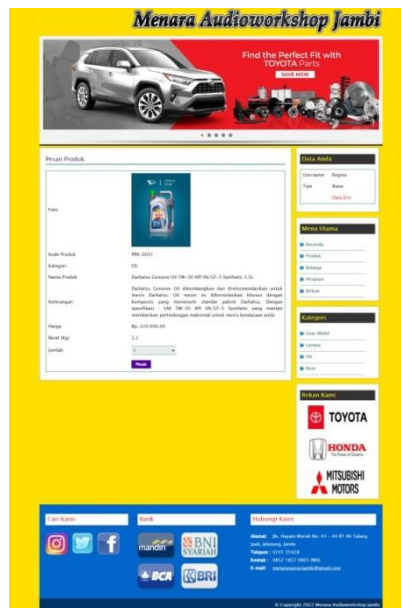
Menara Audioworkshop Jambi

Find the Perfect Fit with TOYOTA Parts
SAVE NOW

Pesan Produk

Foto

Kode Produk PRK-0003
Kategori Oli
Nama Produk Daihatsu Genuine Oil 5W-30 API SN/GF-5 Synthetic 3.5L
Keterangan Daihatsu Genuine Oil diformulasikan dan direkomendasikan untuk mesin Daihatsu. Oli mesin ini diformulasikan khusus dengan komposisi yang memenuhi standar pabrik Daihatsu. Dengan spesifikasi SAE 5W-30 API SN/GF-5 Synthetic yang mampu memberikan perlindungan maksimal untuk mesin kendaraan anda
Harga Rp. 220.000,00
Berat (Kg) 2.2
Jumlah 1
Pesan

Data Anda
Username Regina
Tipe Biasa
Data Diri

Menu Utama
Beranda
Produk
Belanja
Pesanan
Keluar

Kategori
Gear Model
Lampu
Oli
Ban

Rekan Kami
TOYOTA
HONDA
The Power of Dreams
MITSUBISHI MOTORS

Cari Kami

Bank
mandiri
BNI SYARIAH
BCA
BRI

Hubungi Kami
Alamat : Jln. Hasan Murah No. 43 - 44 RT 06 Talang Jauh, Jelutung, Jambi
Telepon : 0741 35428
Kontak : 0812 1837 0805 (WA)
E-mail : menaraaudiojambi@gmail.com

© Copyright 2022 Menara Audioworkshop Jambi